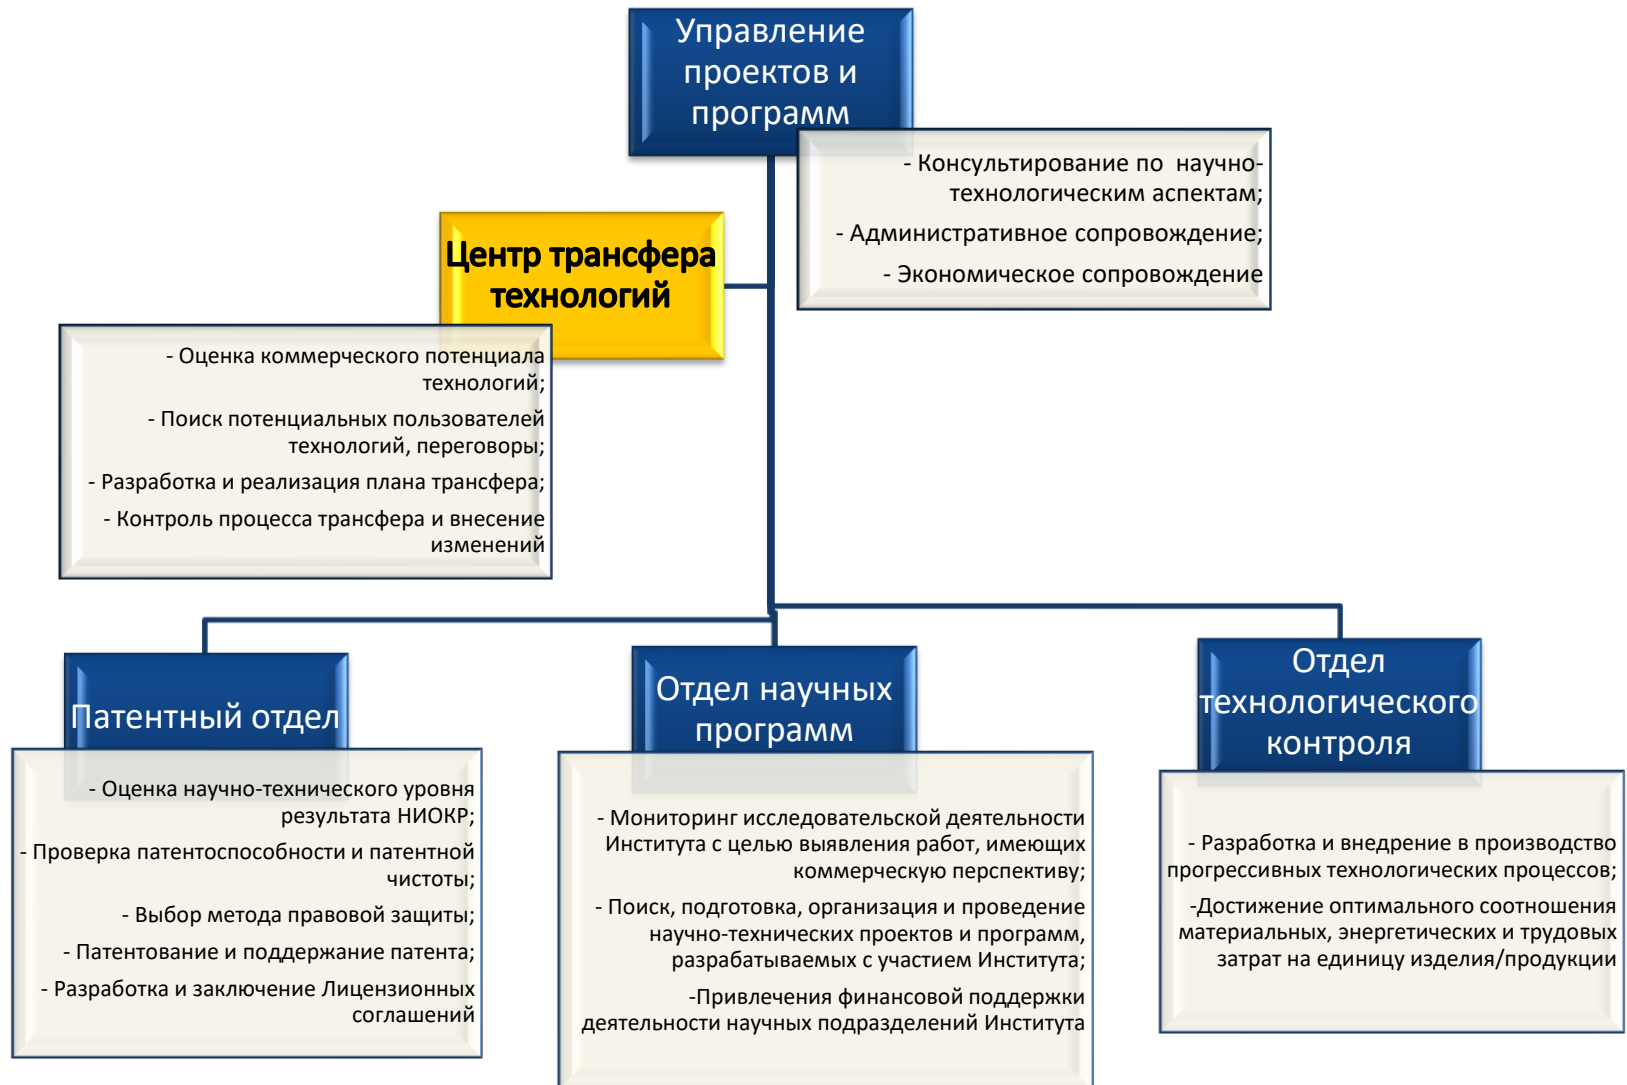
Управление проектов и программ

- Консультирование по научно-технологическим аспектам;

- Административное сопровождение;

- Экономическое сопровождение

Центр трансфера технологий

- Оценка коммерческого потенциала технологий;

- Поиск потенциальных пользователей технологий, переговоры;

- Разработка и реализация плана трансфера;

- Контроль процесса трансфера и внесение изменений

Патентный отдел

- Оценка научно-технического уровня результата НИОКР;

- Проверка патентоспособности и патентной чистоты;

- Выбор метода правовой защиты;

- Патентование и поддержание патента;

- Разработка и заключение Лицензионных соглашений

Отдел научных программ

- Мониторинг исследовательской деятельности Института с целью выявления работ, имеющих коммерческую перспективу;

- Поиск, подготовка, организация и проведение научно-технических проектов и программ, разрабатываемых с участием Института;

-Привлечения финансовой поддержки деятельности научных подразделений Института

Отдел технологического контроля

- Разработка и внедрение в производство прогрессивных технологических процессов;

-Достижение оптимального соотношения материальных, энергетических и трудовых затрат на единицу изделия/продукции